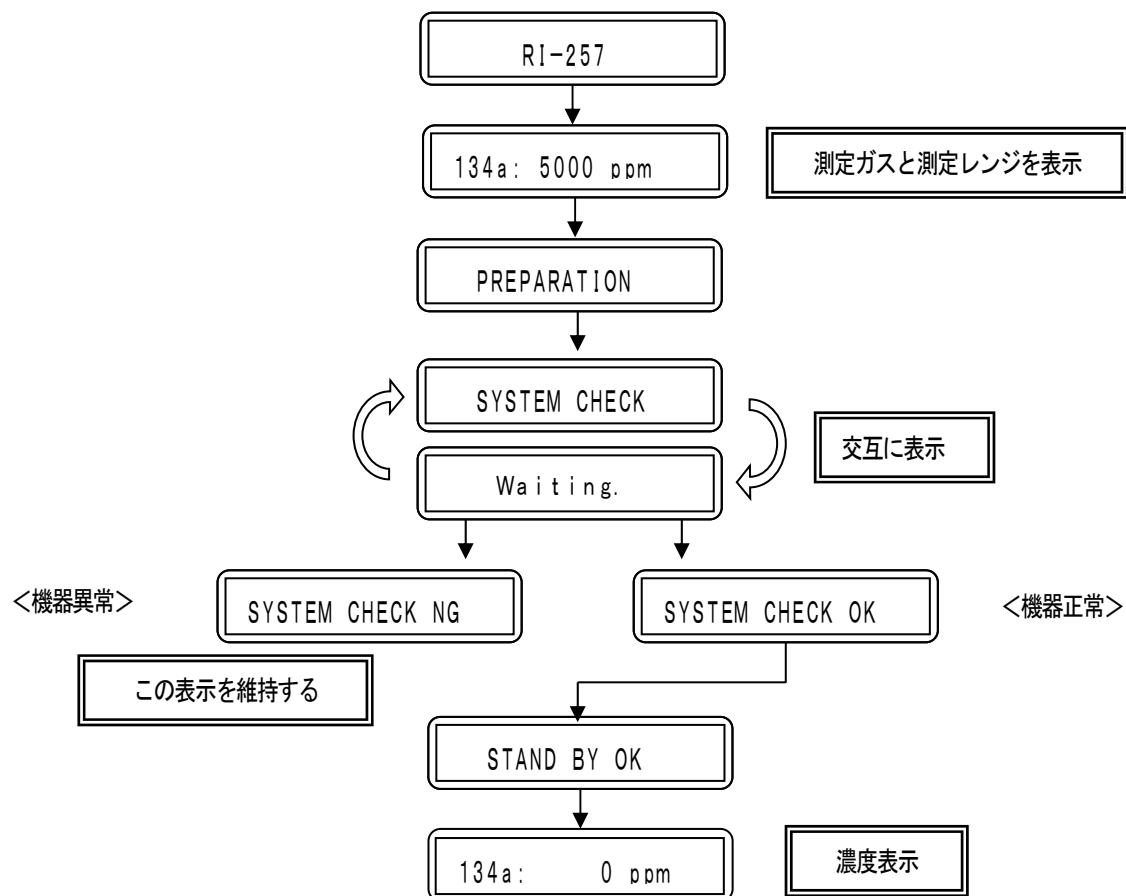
RI-257

134a: 5000 ppm

測定ガスと測定レンジを表示

PREPARATION

SYSTEM CHECK

交互に表示

Waiting.

<機器異常>

SYSTEM CHECK NG

SYSTEM CHECK OK

<機器正常>

この表示を維持する

STAND BY OK

134a: 0 ppm

濃度表示